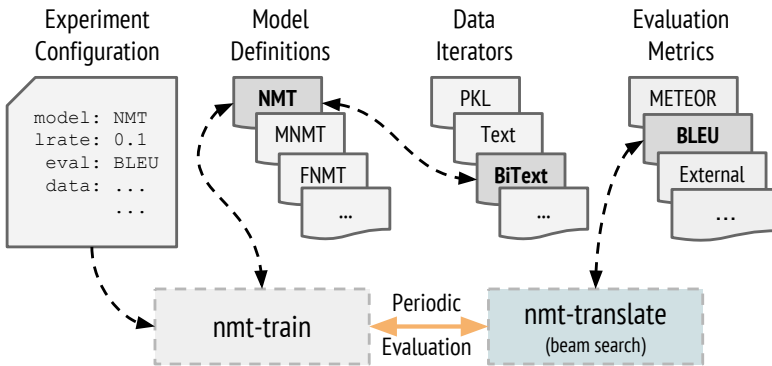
Experiment Configuration

model: NMT
lrate: 0.1
eval: BLEU
data: ...
...

Model Definitions

**NMT**
MNMT
FNMT
...

Data Iterators

PKL
Text
**BiText**
...

Evaluation Metrics

METEOR
**BLEU**
External
...

nmt-train

Periodic Evaluation

nmt-translate
(beam search)